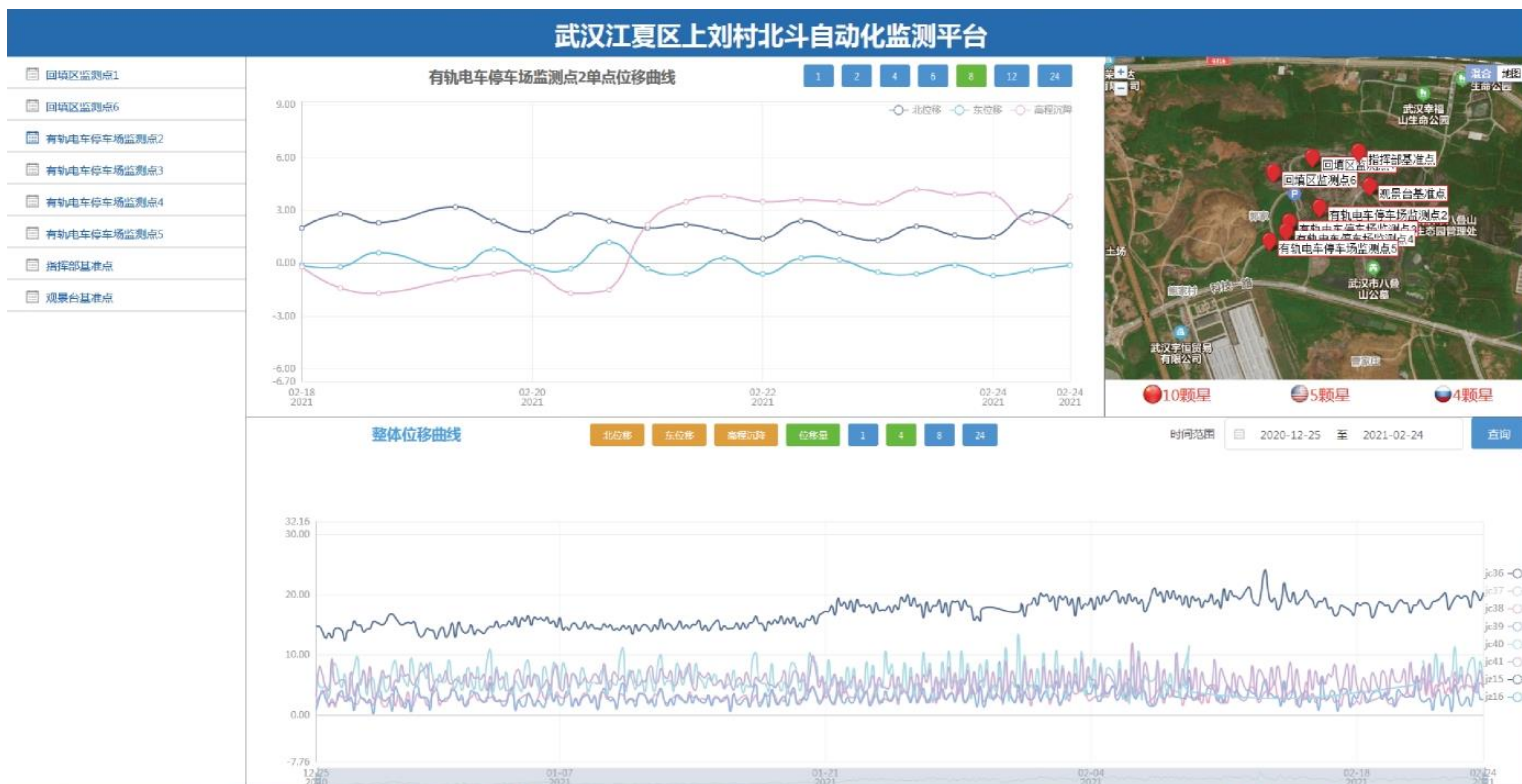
武汉江夏区上刘村北斗自动化监测平台

回填区监测点1
回填区监测点6
有轨电车停车场监测点2
有轨电车停车场监测点3
有轨电车停车场监测点4
有轨电车停车场监测点5
指挥部基准点
观景台基准点

有轨电车停车场监测点2单点位移曲线

1 2 4 6 8 12 24

北位移 东位移 高程沉降

9.00
6.00
3.00
0.00
-3.00
-6.00
-6.70

02-18 2021
02-20 2021
02-22 2021
02-24 2021
02-24 2021

混合 地图
武汉幸福山生命公园
指挥部基准点
回填区监测点1
回填区监测点6
观景台基准点
有轨电车停车场监测点2
有轨电车停车场监测点3
有轨电车停车场监测点4
有轨电车停车场监测点5
八叠山生态园管理处
武汉市八叠山公园
武汉宇恒贸易有限公司

10颗星
5颗星
4颗星

整体位移曲线

北位移 东位移 高程沉降 位移量 1 4 8 24

时间范围 2020-12-25 至 2021-02-24 查询

32.16
30.00
20.00
10.00
0.00
-7.76

12-25 2020
01-07 2021
01-21 2021
02-04 2021
02-18 2021
02-24 2021

jc36
jc37
jc38
jc39
jc40
jc41
jz15
jz16